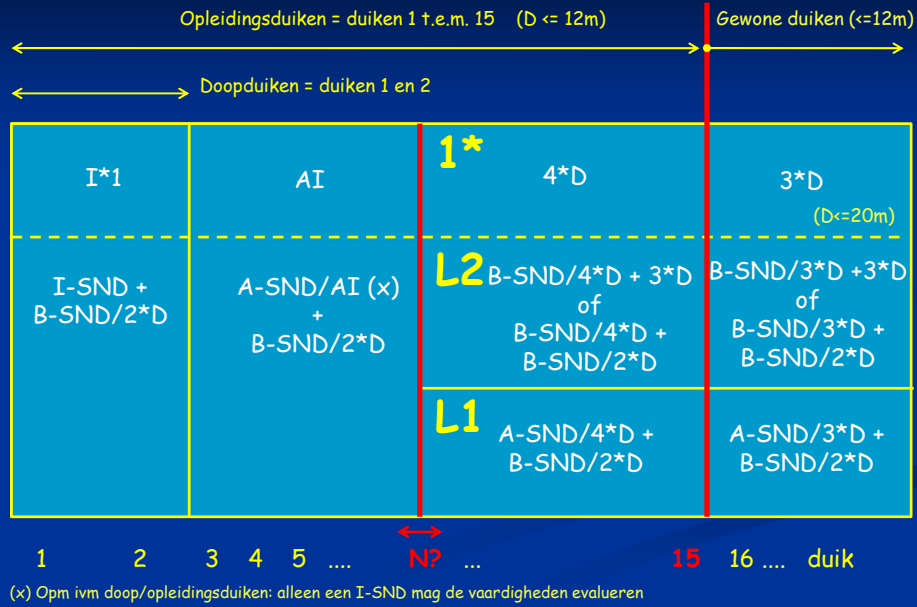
Opleidingsduiken = duiken 1 t.e.m. 15 (D <= 12m)

Gewone duiken (<=12m)

Doopduiken = duiken 1 en 2

| I*1 | AI | 1* 4*D | 3*D (D<=20m) |
|---|---|---|---|
| I-SND + B-SND/2*D | A-SND/AI (x) + B-SND/2*D | L2 B-SND/4*D + 3*D of B-SND/4*D + B-SND/2*D | B-SND/3*D +3*D of B-SND/3*D + B-SND/2*D |
| | | L1 A-SND/4*D + B-SND/2*D | A-SND/3*D + B-SND/2*D |

1 2 3 4 5 .... N? ... 15 16 .... duik

(x) Opm ivm doop/opleidingsduiken: alleen een I-SND mag de vaardigheden evalueren